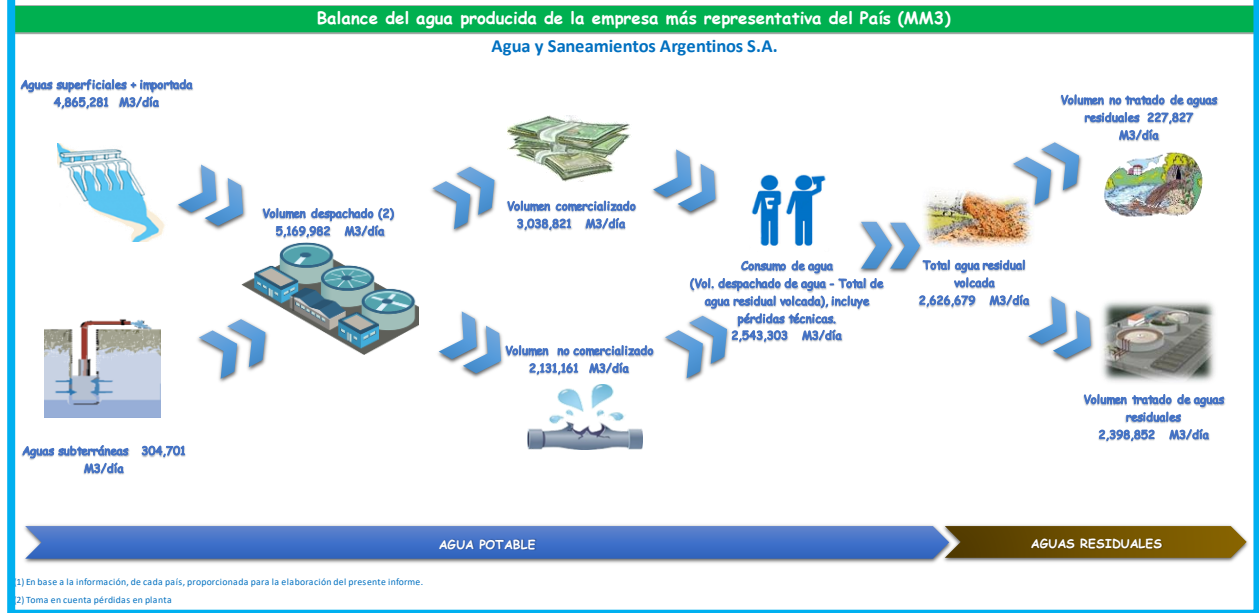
Balance del agua producida de la empresa más representativa del País (MM3)

Agua y Saneamientos Argentinos S.A.

Aguas superficiales + importada
4,865,281 M3/día

Aguas subterráneas 304,701
M3/día

Volumen despachado (2)
5,169,982 M3/día

Volumen comercializado
3,038,821 M3/día

Volumen no comercializado
2,131,161 M3/día

Consumo de agua
(Vol. despachado de agua - Total de agua residual volcada), incluye pérdidas técnicas.
2,543,303 M3/día

Total agua residual volcada
2,626,679 M3/día

Volumen no tratado de aguas residuales 227,827
M3/día

Volumen tratado de aguas residuales
2,398,852 M3/día

AGUA POTABLE

AGUAS RESIDUALES

1) En base a la información, de cada país, proporcionada para la elaboración del presente informe.
(2) Toma en cuenta pérdidas en planta